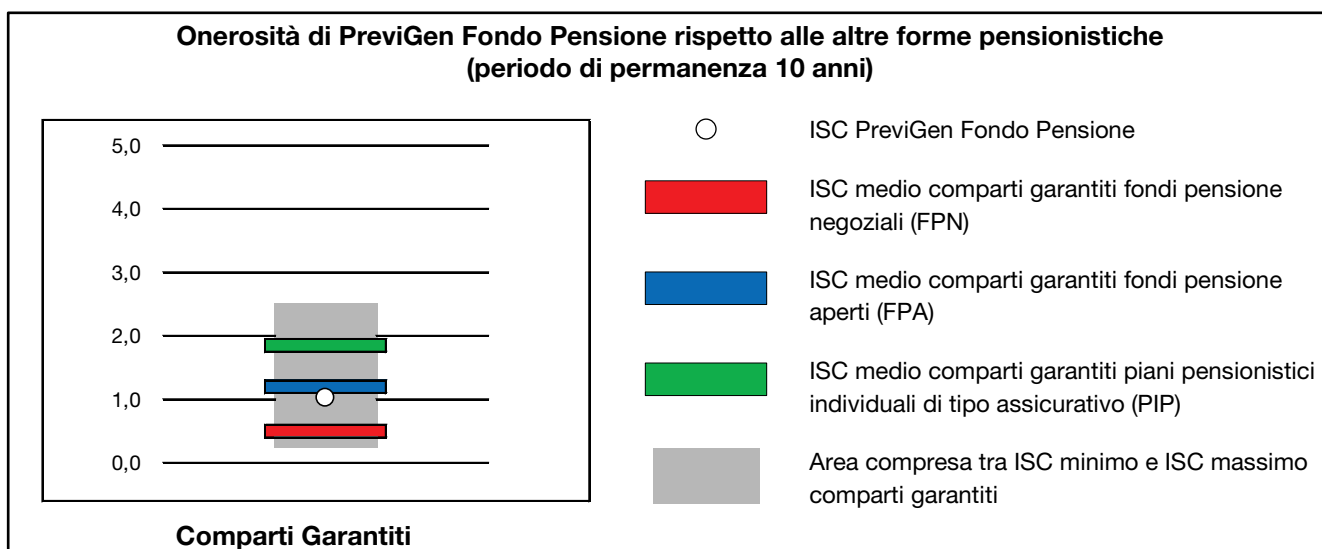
Onerosità di PreviGen Fondo Pensione rispetto alle altre forme pensionistiche (periodo di permanenza 10 anni)

5,0
4,0
3,0
2,0
1,0
0,0

Comparti Garantiti

ISC PreviGen Fondo Pensione

ISC medio comparti garantiti fondi pensione negoziali (FPN)

ISC medio comparti garantiti fondi pensione aperti (FPA)

ISC medio comparti garantiti piani pensionistici individuali di tipo assicurativo (PIP)

Area compresa tra ISC minimo e ISC massimo comparti garantiti